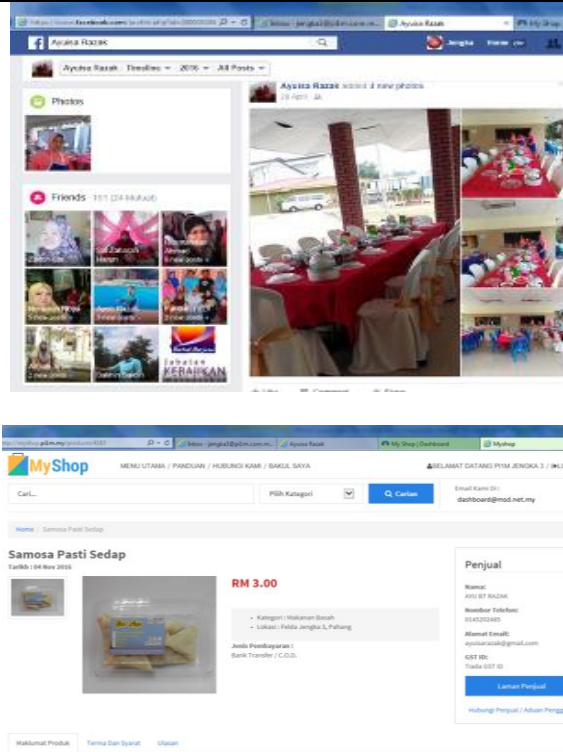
https://www.facebook.com/profile.php?id=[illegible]
Inbox - jengka3@pilm.com.m...
Ayusa Razak
My Shop

Ayusa Razak
Jengka
Home

Ayusa Razak
Timeline
2016
All Posts

Ayusa Razak added 3 new photos
29 April

Photos

Friends 151 (24 Mutual)

Zatun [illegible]
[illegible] Zakaria Hanim
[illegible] Ahmad
3 new posts
1 new post

Jabatan KERAJAAN

Like
Comment
Share

http://myshop.pilm.my/product/4183
Inbox - jengka3@pilm.com.m...
Ayusa Razak
My Shop | Dashboard
Myshop

MyShop
MENU UTAMA / PANDUAN / HUBUNGI KAMI / BAKUL SAYA
SELAMAT DATANG PIM JENGKA 3 / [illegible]

Cari...
Pilih Kategori
Carian
Email Kami Di :
dashboard@mod.net.my

Home / Samosa Pasti Sedap

Samosa Pasti Sedap
Tarikh : 04 Nov 2016

RM 3.00

• Kategori : Makanan Basah
• Lokasi : Felda Jengka 3, Pahang

Jenis Pembayaran :
Bank Transfer / C.O.D.

Penjual
Nama:
AYU BT RAZAK
Nombor Telefon:
0145202485
Alamat Email:
ayusarazak@gmail.com
GST ID:
Tiada GST ID

Laman Penjual

Hubungi Penjual / Aduan Pengg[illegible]

Maklumat Produk
Terma Dan Syarat
Ulasan